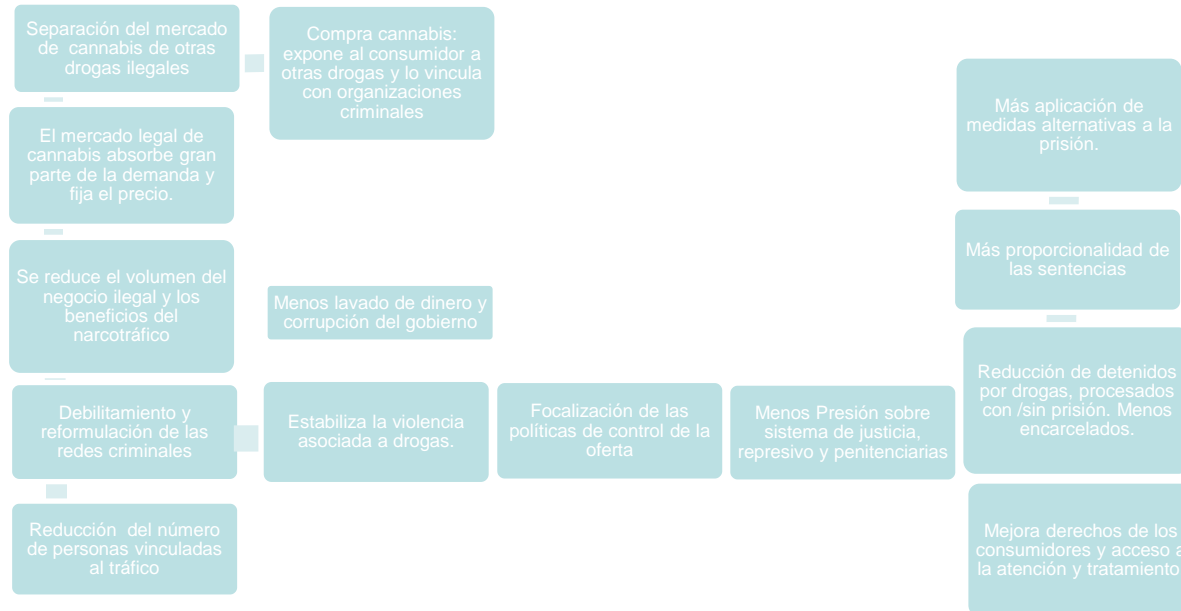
Separación del mercado de cannabis de otras drogas ilegales

Compra cannabis: expone al consumidor a otras drogas y lo vincula con organizaciones criminales

El mercado legal de cannabis absorbe gran parte de la demanda y fija el precio.

Se reduce el volumen del negocio ilegal y los beneficios del narcotráfico

Menos lavado de dinero y corrupción del gobierno

Debilitamiento y reformulación de las redes criminales

Estabiliza la violencia asociada a drogas.

Focalización de las políticas de control de la oferta

Menos Presión sobre sistema de justicia, represivo y penitenciarias

Reducción del número de personas vinculadas al tráfico

Más aplicación de medidas alternativas a la prisión.

Más proporcionalidad de las sentencias

Reducción de detenidos por drogas, procesados con /sin prisión. Menos encarcelados.

Mejora derechos de los consumidores y acceso a la atención y tratamiento